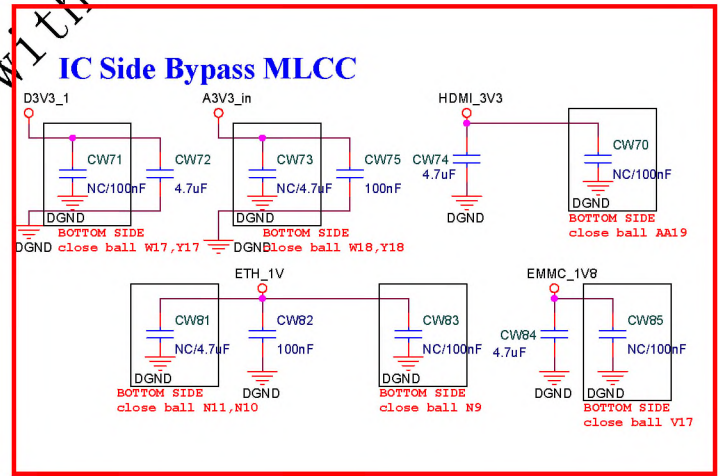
with

IC Side Bypass MLCC

D3V3_1
CW71
NC/100nF
CW72
4.7uF
DGND
DGND
BOTTOM SIDE
close ball W17,Y17

A3V3_in
CW73
NC/4.7uF
CW75
100nF
DGND
DGND
BOTTOM SIDE
close ball W18,Y18

HDMI_3V3
CW74
4.7uF
DGND
CW70
NC/100nF
BOTTOM SIDE
close ball AA19

ETH_1V
CW81
NC/4.7uF
DGND
BOTTOM SIDE
close ball N11,N10
CW82
100nF
DGND
CW83
NC/100nF
DGND
BOTTOM SIDE
close ball N9

EMMC_1V8
CW84
4.7uF
DGND
CW85
NC/100nF
DGND
BOTTOM SIDE
close ball V17